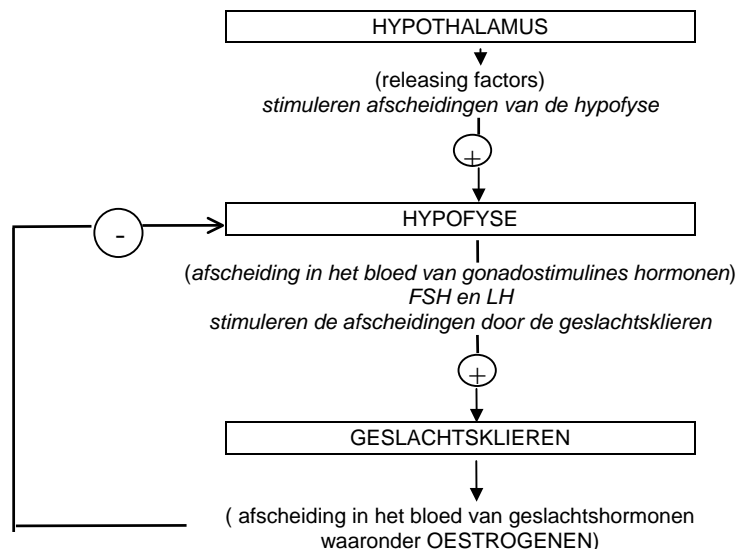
HYPOTHALAMUS

(releasing factors)
stimuleren afscheidingen van de hypofyse

+

-

HYPOFYSE

(afscheiding in het bloed van gonadostimulines hormonen)
FSH en LH
stimuleren de afscheidingen door de geslachtsklieren

+

GESLACHTSKLIEREN

( afscheiding in het bloed van geslachtshormonen waaronder OESTROGENEN)